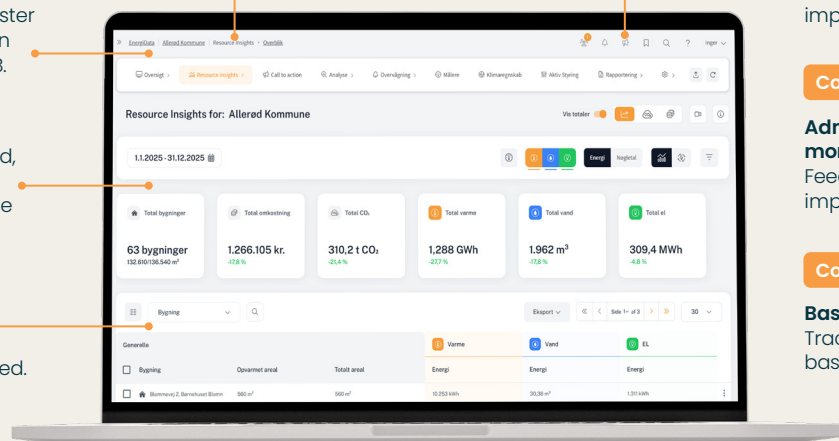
ster
n
3.

d,

e

ed.

EnergiData | Allerød Kommune | Resource Insights > Overblik

Inger

Oversigt > Resource Insights > Call to action Analyse > Overvågning > Målere Klimaregnskab Aktiv Styring Rapportering >

Resource Insights for: Allerød Kommune

Vis totaler

1.1.2025 - 31.12.2025

Energi Nøgletal

Total bygninger
63 bygninger
132.610/136.540 m²

Total omkostning
1.266.105 kr.
-17,8 %

Total CO₂
310,2 t CO₂
-21,4 %

Total varme
1.288 GWh
-27,7 %

Total vand
1.962 m³
-17,8 %

Total el
309,4 MWh
-4,8 %

Bygning

Eksport

Side 1 of 3

30

| Generelle | | | Varme | Vand | EL |
|---|---|---|---|---|---|
| Bygning | Opvarmet areal | Totalt areal | Energi | Energi | Energi |
| Blommevej 2, Børnehuset Blomr | 560 m² | 560 m² | 10.253 kWh | 30,38 m³ | 1.311 kWh |

imp

Co

Adr
mo
Fee
imp

Co

Bas
Trac
bas